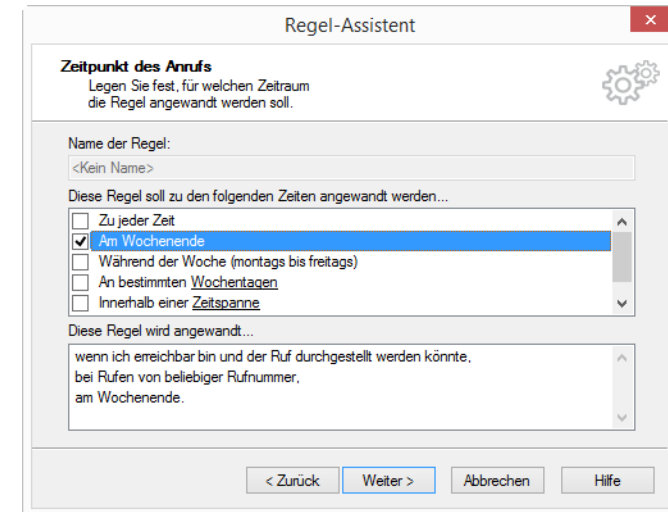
Regel-Assistent

Zeitpunkt des Anrufs
Legen Sie fest, für welchen Zeitraum die Regel angewandt werden soll.

Name der Regel:
<Kein Name>

Diese Regel soll zu den folgenden Zeiten angewandt werden...
Zu jeder Zeit
Am Wochenende
Während der Woche (montags bis freitags)
An bestimmten Wochentagen
Innerhalb einer Zeitspanne

Diese Regel wird angewandt...
wenn ich erreichbar bin und der Ruf durchgestellt werden könnte,
bei Rufen von beliebiger Rufnummer,
am Wochenende.

< Zurück
Weiter >
Abbrechen
Hilfe